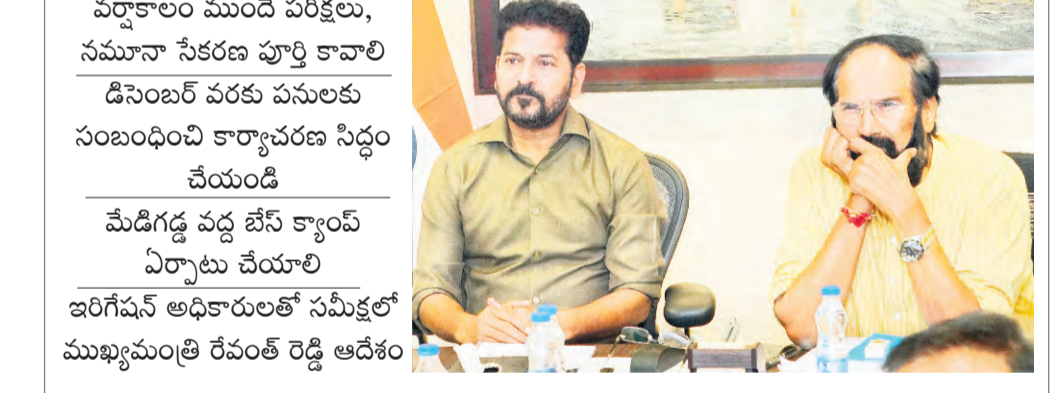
వర్షాకాలం ముందే పరీక్షలు, నమూనా సేకరణ పూర్తి కావాలి

డిసెంబర్ వరకు పనులకు సంబంధించి కార్యాచరణ సిద్ధం చేయండి

మేడిగడ్డ వద్ద బేస్ క్యాంప్ ఏర్పాటు చేయాలి

ఇరిగేషన్ అధికారులతో సమీక్షలో ముఖ్యమంత్రి రేవంత్ రెడ్డి ఆదేశం